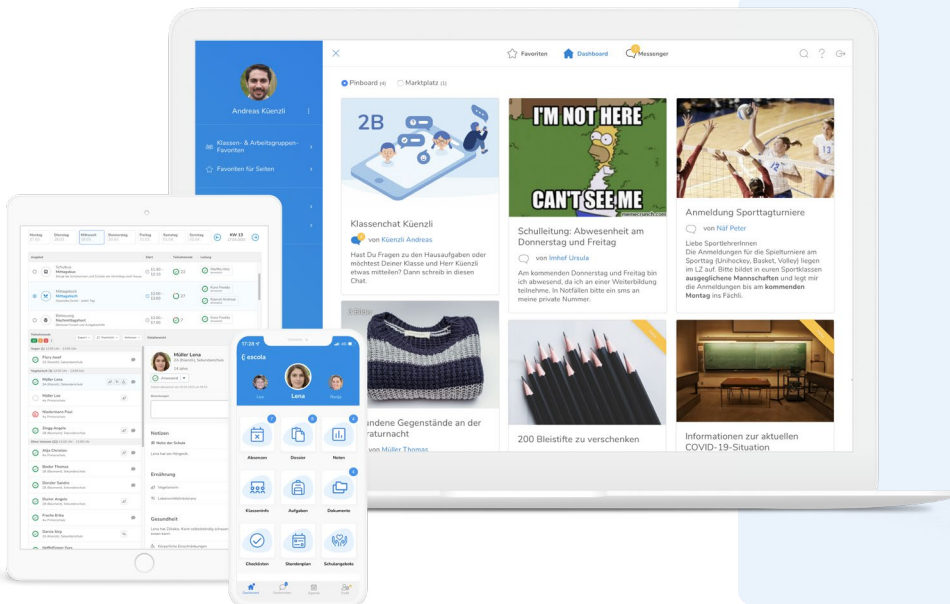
Andreas Küenzli

Klassen- & Arbeitsgruppen-Favoriten

Favoriten für Seiten

Favoriten

Dashboard

Messenger

Pinboard (4)

Marktplatz (1)

2B

Klassenchat Küenzli

von Küenzli Andreas

Hast Du Fragen zu den Hausaufgaben oder möchtest Deiner Klasse und Herr Küenzli etwas mitteilen? Dann schreib in diesen Chat.

I'M NOT HERE

CAN'T SEE ME

Schulleitung: Abwesenheit am Donnerstag und Freitag

von Imhof Ursula

Am kommenden Donnerstag und Freitag bin ich abwesend, da ich an einer Weiterbildung teilnehme. In Notfällen bitte ein sms an meine private Nummer.

Anmeldung Sporttagturniere

von Näf Peter

Liebe SportlehrerInnen
Die Anmeldungen für die Spielturniere am Sporttag (Unihockey, Basket, Volley) liegen im LZ auf. Bitte bildet in euren Sportklassen ausgeglichene Mannschaften und legt mir die Anmeldungen bis am kommenden Montag ins Fächli.

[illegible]andene Gegenstände an der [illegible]raturnacht

von Müller Thomas

200 Bleistifte zu verschenken

Informationen zur aktuellen COVID-19-Situation

KW 13

Müller Lena

Notizen

Ernährung

Gesundheit

escola

Lena

Absenzen

Dossier

Noten

Klasseninfo

Aufgaben

Dokumente

Checklisten

Stundenplan

Schulangebote